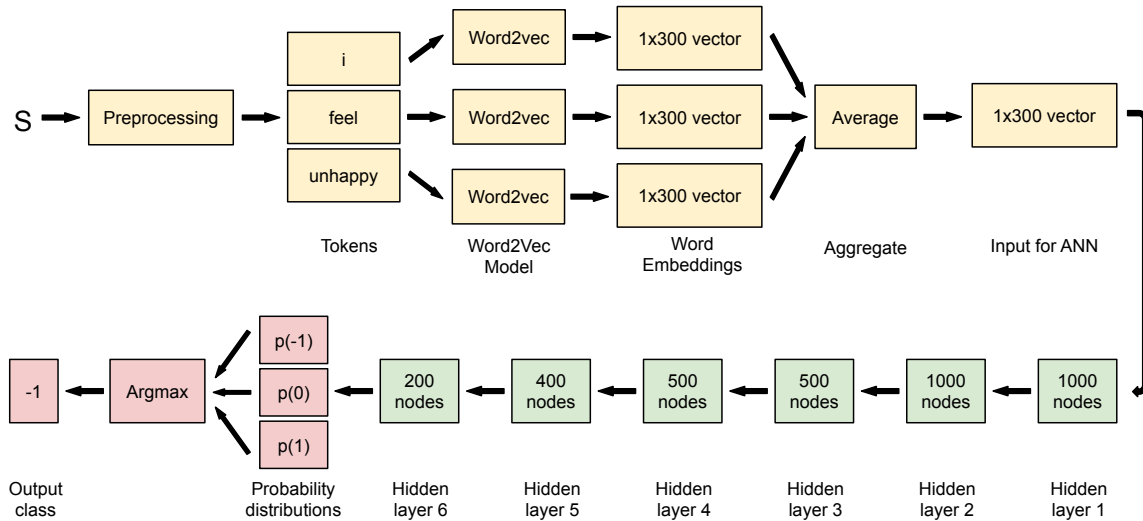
S

Preprocessing

i

feel

unhappy

Word2vec

Word2vec

Word2vec

1x300 vector

1x300 vector

1x300 vector

Average

1x300 vector

Tokens

Word2Vec Model

Word Embeddings

Aggregate

Input for ANN

-1

Argmax

p(-1)

p(0)

p(1)

200 nodes

400 nodes

500 nodes

500 nodes

1000 nodes

1000 nodes

Output class

Probability distributions

Hidden layer 6

Hidden layer 5

Hidden layer 4

Hidden layer 3

Hidden layer 2

Hidden layer 1